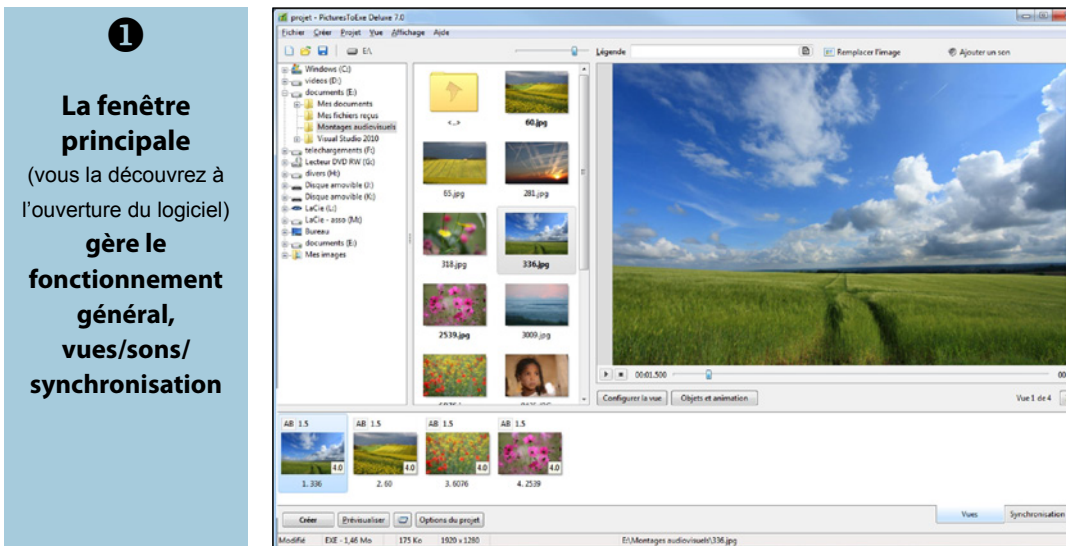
❶

La fenêtre principale (vous la découvrez à l'ouverture du logiciel) gère le fonctionnement général, vues/sons/ synchronisation

projet - PicturesToExe Deluxe 7.0

Fichier Créer Projet Vue Affichage Aide

E:\

Légende

Remplacer l'image

Ajouter un son

Windows (C:)
videos (D:)
documents (E:)
Mes documents
Mes fichiers reçus
Montages audiovisuels
Visual Studio 2010
telechargements (F:)
Lecteur DVD RW (G:)
divers (H:)
Disque amovible (J:)
Disque amovible (K:)
LaCie (L:)
LaCie - asso (M:)
Bureau
documents (E:)
Mes images

<..>
60.jpg
65.jpg
281.jpg
318.jpg
336.jpg
2539.jpg
3009.jpg

00:01.500

Configurer la vue
Objets et animation

Vue 1 de 4

AB 1.5
4.0
1. 336
AB 1.5
4.0
2. 60
AB 1.5
4.0
3. 6076
AB 1.5
4.0
4. 2539

Créer
Prévisualiser
Options du projet

Vues
Synchronisation

Modifié
EXE - 1,46 Mo
175 Ko
1920 x 1280
E:\Montages audiovisuels\336.jpg